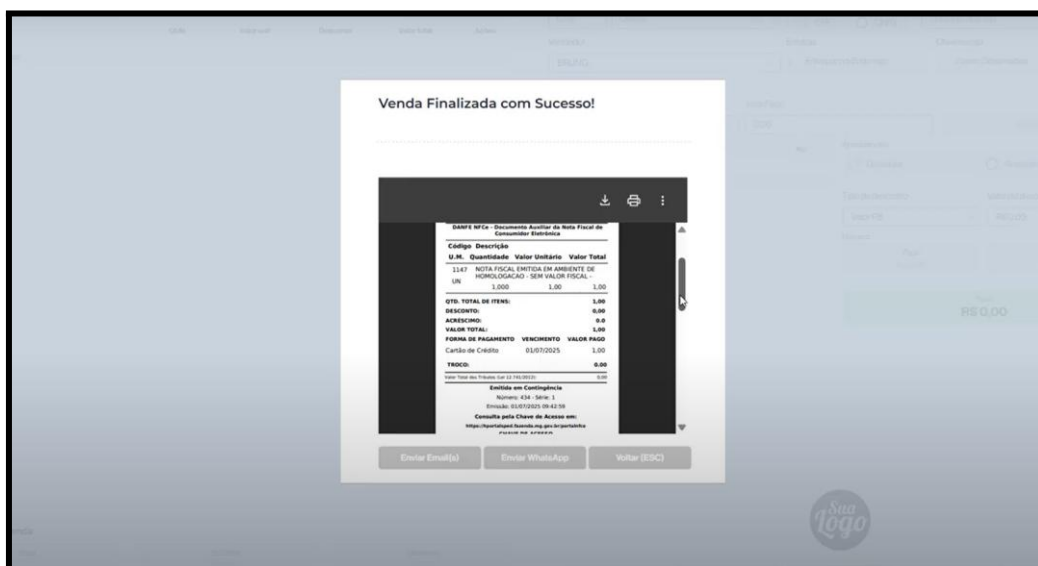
Venda Finalizada com Sucesso!

DANFE NFCe - Documento Auxiliar da Nota Fiscal de Consumidor Eletrônica

Código Descrição
U.M. Quantidade Valor Unitário Valor Total

1147 NOTA FISCAL EMITIDA EM AMBIENTE DE HOMOLOGACAO - SEM VALOR FISCAL -
UN 1,000 1,00 1,00

QTD. TOTAL DE ITENS: 1,00
DESCONTO: 0,00
ACRÉSCIMO: 0.0
VALOR TOTAL: 1,00
FORMA DE PAGAMENTO VENCIMENTO VALOR PAGO
Cartão de Crédito 01/07/2025 1,00
TROCO: 0.00

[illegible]

Emitida em Contingência
Número: 434 - Série: 1
Emissão: 01/07/2025 09:42:58
Consulta pela Chave de Acesso em:
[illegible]
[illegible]

Enviar Email(s) Enviar WhatsApp Voltar (ESC)

R$ 0,00

Sua logo